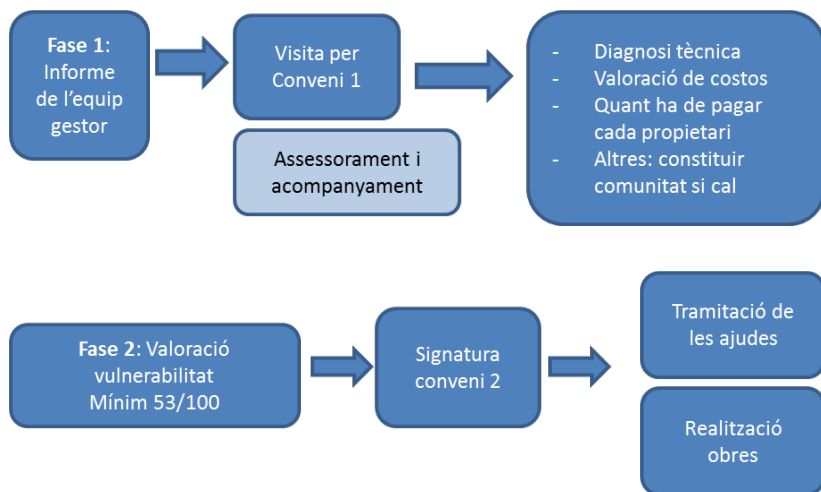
**Fase 1**: Informe de l'equip gestor

Visita per Conveni 1

Assessorament i acompanyament

- Diagnosi tècnica
- Valoració de costos
- Quant ha de pagar cada propietari
- Altres: constituir comunitat si cal

**Fase 2**: Valoració vulnerabilitat Mínim 53/100

Signatura conveni 2

Tramitació de les ajudes

Realització obres